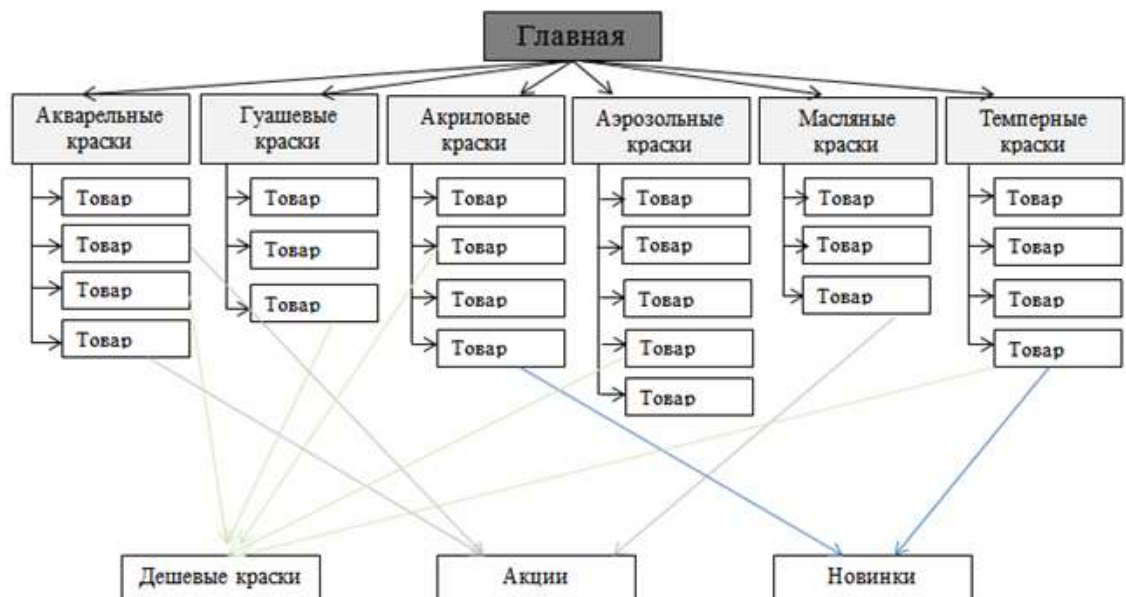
Главная

Акварельные краски

Товар
Товар
Товар
Товар

Гуашевые краски

Товар
Товар
Товар

Акриловые краски

Товар
Товар
Товар
Товар

Аэрозольные краски

Товар
Товар
Товар
Товар
Товар

Масляные краски

Товар
Товар
Товар

Темперные краски

Товар
Товар
Товар
Товар

Дешевые краски

Акции

Новинки